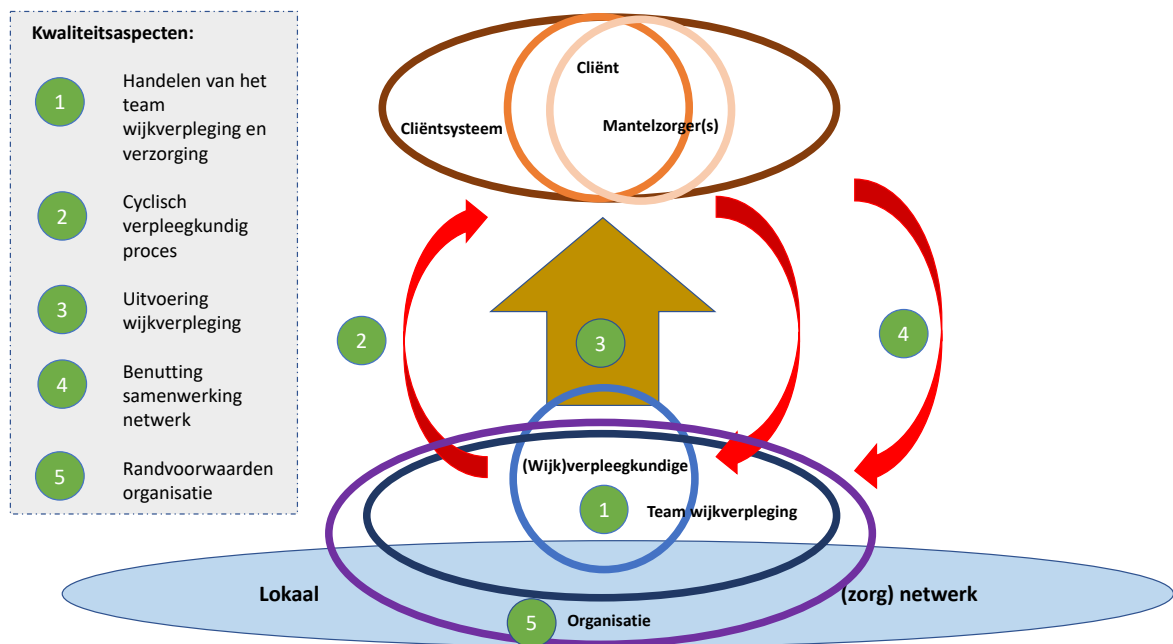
Kwaliteitsaspecten:

1 Handelen van het team wijkverpleging en verzorging

2 Cyclisch verpleegkundig proces

3 Uitvoering wijkverpleging

4 Benutting samenwerking netwerk

5 Randvoorwaarden organisatie

Cliënt

Cliëntsysteem

Mantelzorger(s)

2

3

4

(Wijk)verpleegkundige

1

Team wijkverpleging

Lokaal

(zorg) netwerk

5

Organisatie